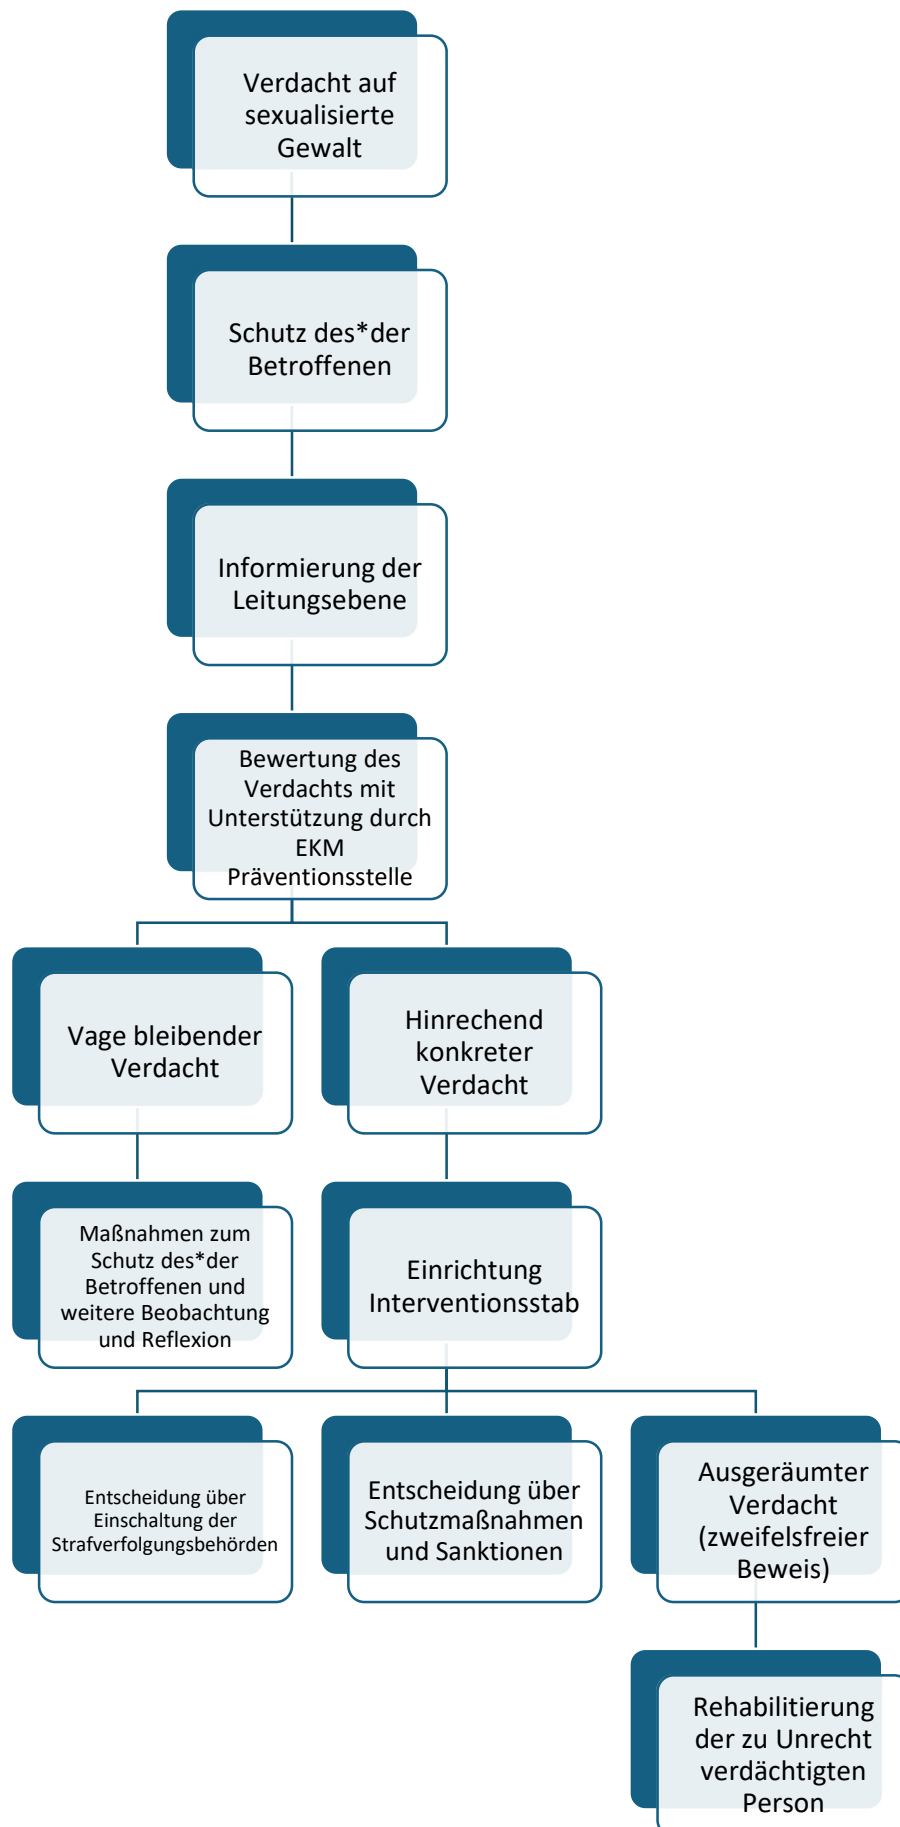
Verdacht auf sexualisierte Gewalt

Schutz des*der Betroffenen

Informierung der Leitungsebene

Bewertung des Verdachts mit Unterstützung durch EKM Präventionsstelle

Vage bleibender Verdacht

Hinrechend konkreter Verdacht

Maßnahmen zum Schutz des*der Betroffenen und weitere Beobachtung und Reflexion

Einrichtung Interventionsstab

Entscheidung über Einschaltung der Strafverfolgungsbehörden

Entscheidung über Schutzmaßnahmen und Sanktionen

Ausgeräumter Verdacht (zweifelsfreier Beweis)

Rehabilitierung der zu Unrecht verdächtigten Person